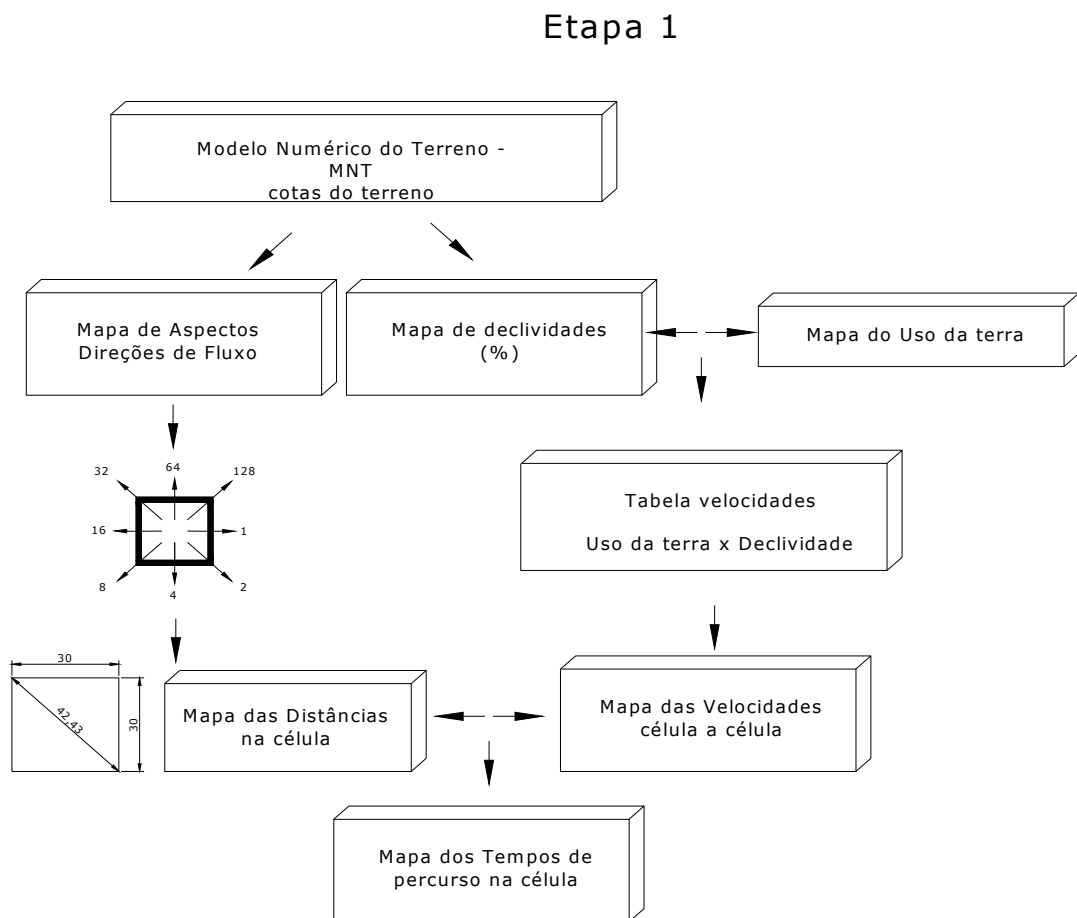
Etapa 1

Modelo Numérico do Terreno - MNT
cotas do terreno

Mapa de Aspectos
Direções de Fluxo

Mapa de declividades
(%)

Mapa do Uso da terra

32
64
128
16
1
8
4
2

Tabela velocidades

Uso da terra x Declividade

30
42,43
30

Mapa das Distâncias
na célula

Mapa das Velocidades
célula a célula

Mapa dos Tempos de
percurso na célula